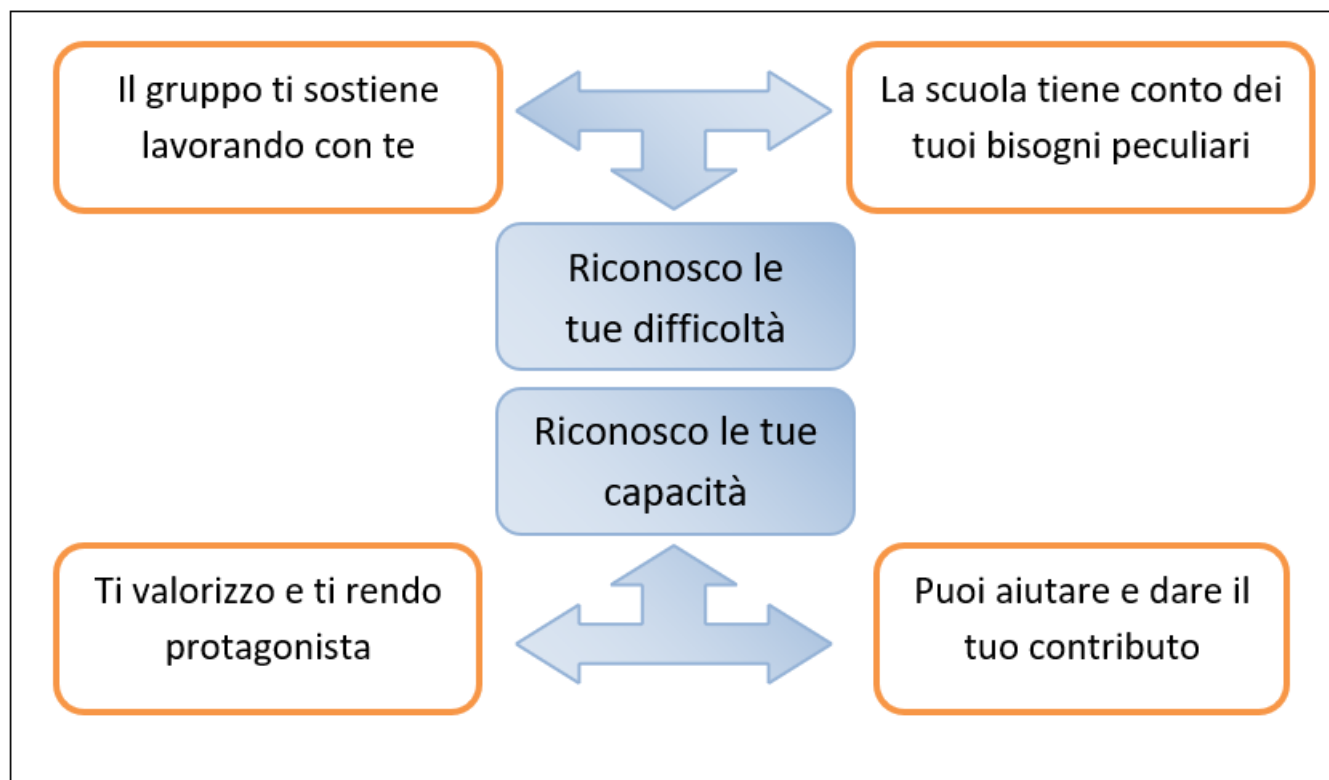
Il gruppo ti sostiene lavorando con te

La scuola tiene conto dei tuoi bisogni peculiari

Riconosco le tue difficoltà

Riconosco le tue capacità

Ti valorizzo e ti rendo protagonista

Puoi aiutare e dare il tuo contributo